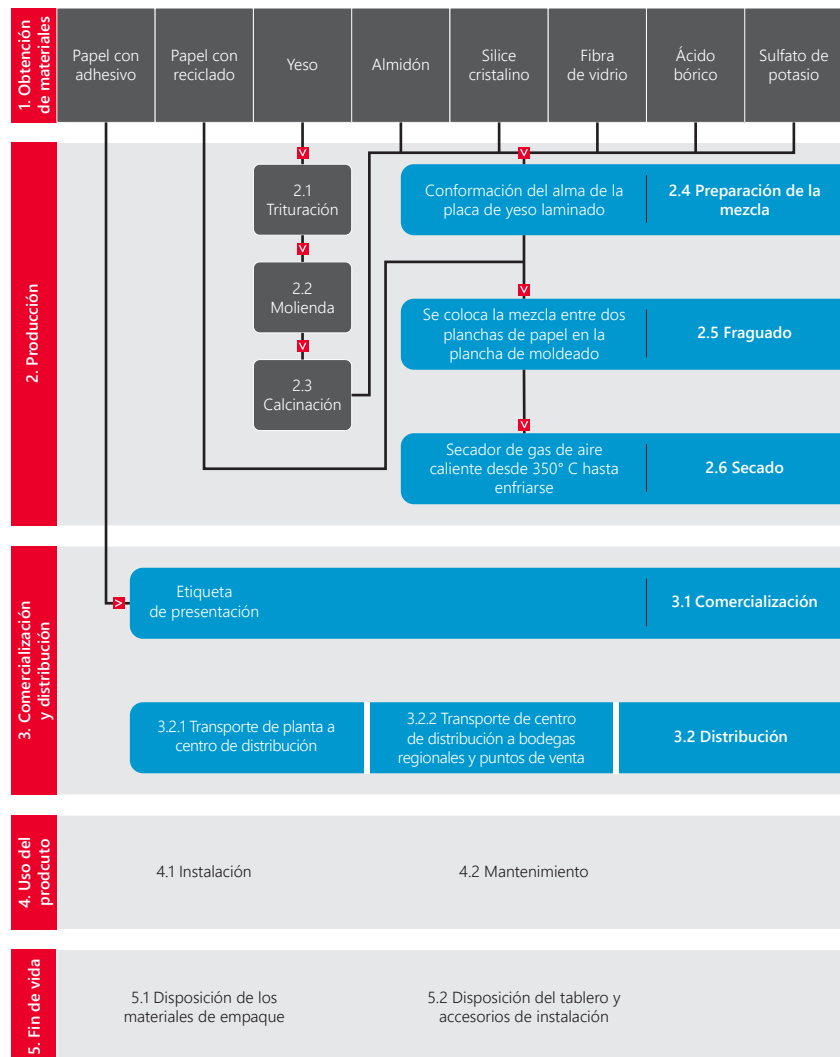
1. Obtención de materiales

Papel con adhesivo

Papel con reciclado

Yeso

Almidón

Silice cristalino

Fibra de vidrio

Ácido bórico

Sulfato de potasio

2. Producción

2.1 Trituración

2.2 Molienda

2.3 Calcinación

Conformación del alma de la placa de yeso laminado

2.4 Preparación de la mezcla

Se coloca la mezcla entre dos planchas de papel en la plancha de moldeado

2.5 Fraguado

Secador de gas de aire caliente desde 350° C hasta enfriarse

2.6 Secado

3. Comercialización y distribución

Etiqueta de presentación

3.1 Comercialización

3.2.1 Transporte de planta a centro de distribución

3.2.2 Transporte de centro de distribución a bodegas regionales y puntos de venta

3.2 Distribución

4. Uso del prodcuto

4.1 Instalación

4.2 Mantenimiento

5. Fin de vida

5.1 Disposición de los materiales de empaque

5.2 Disposición del tablero y accesorios de instalación